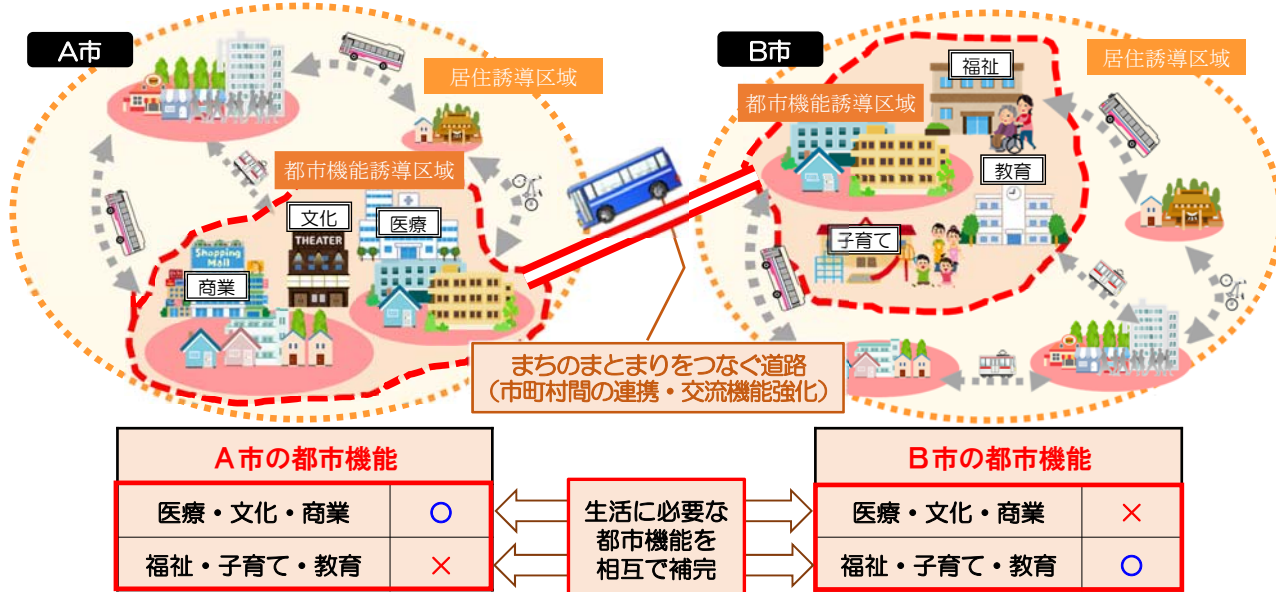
A市

居住誘導区域

都市機能誘導区域

文化

THEATER

医療

Shopping Mall

商業

B市

福祉

居住誘導区域

都市機能誘導区域

教育

子育て

まちのまとまりをつなぐ道路
（市町村間の連携・交流機能強化）

| A市の都市機能 | |
|---|---|
| 医療・文化・商業 | ○ |
| 福祉・子育て・教育 | × |

生活に必要な都市機能を相互で補完

| B市の都市機能 | |
|---|---|
| 医療・文化・商業 | × |
| 福祉・子育て・教育 | ○ |